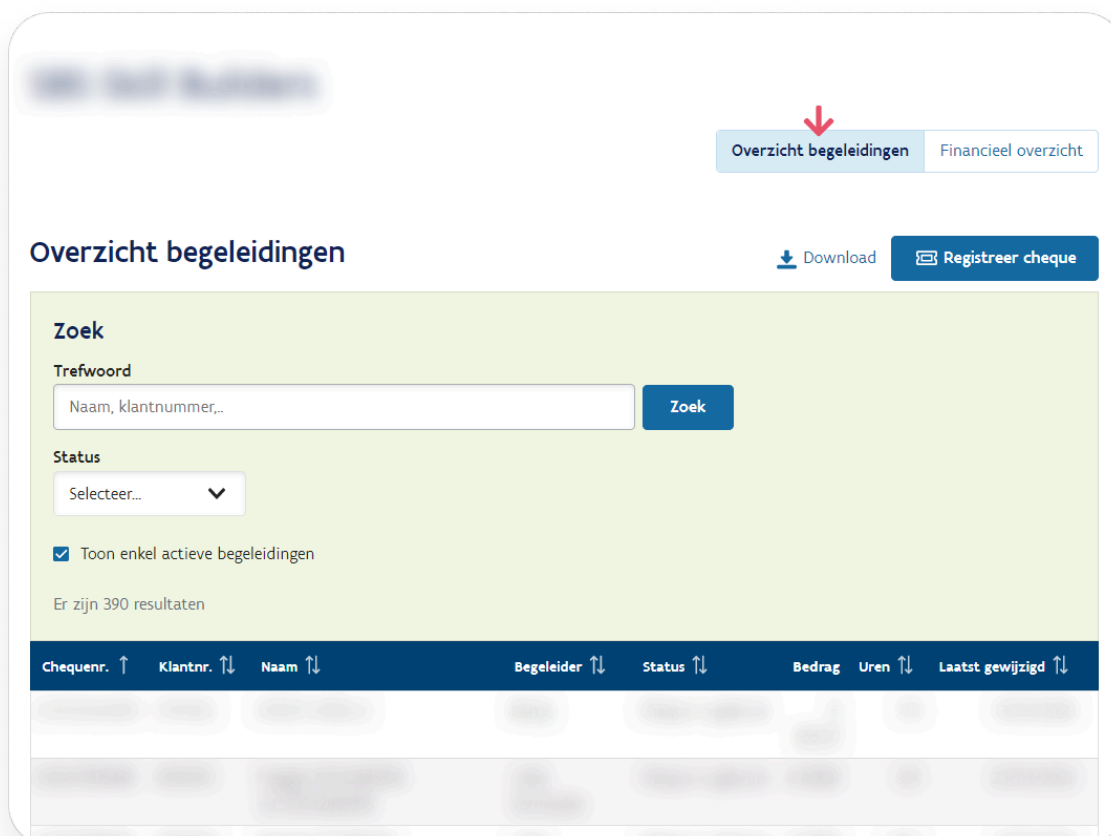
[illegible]

Overzicht begeleidingen | Financieel overzicht

Overzicht begeleidingen

Download

Registreer cheque

Zoek

Trefwoord

Naam, klantnummer,..

Zoek

Status

Selecteer...

Toon enkel actieve begeleidingen

Er zijn 390 resultaten

| Chequenr. | Klantnr. | Naam | Begeleider | Status | Bedrag | Uren | Laatst gewijzigd |
|---|---|---|---|---|---|---|---|
| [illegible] | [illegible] | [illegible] | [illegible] | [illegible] | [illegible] | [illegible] | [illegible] |
| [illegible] | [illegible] | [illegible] | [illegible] | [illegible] | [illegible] | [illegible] | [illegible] |